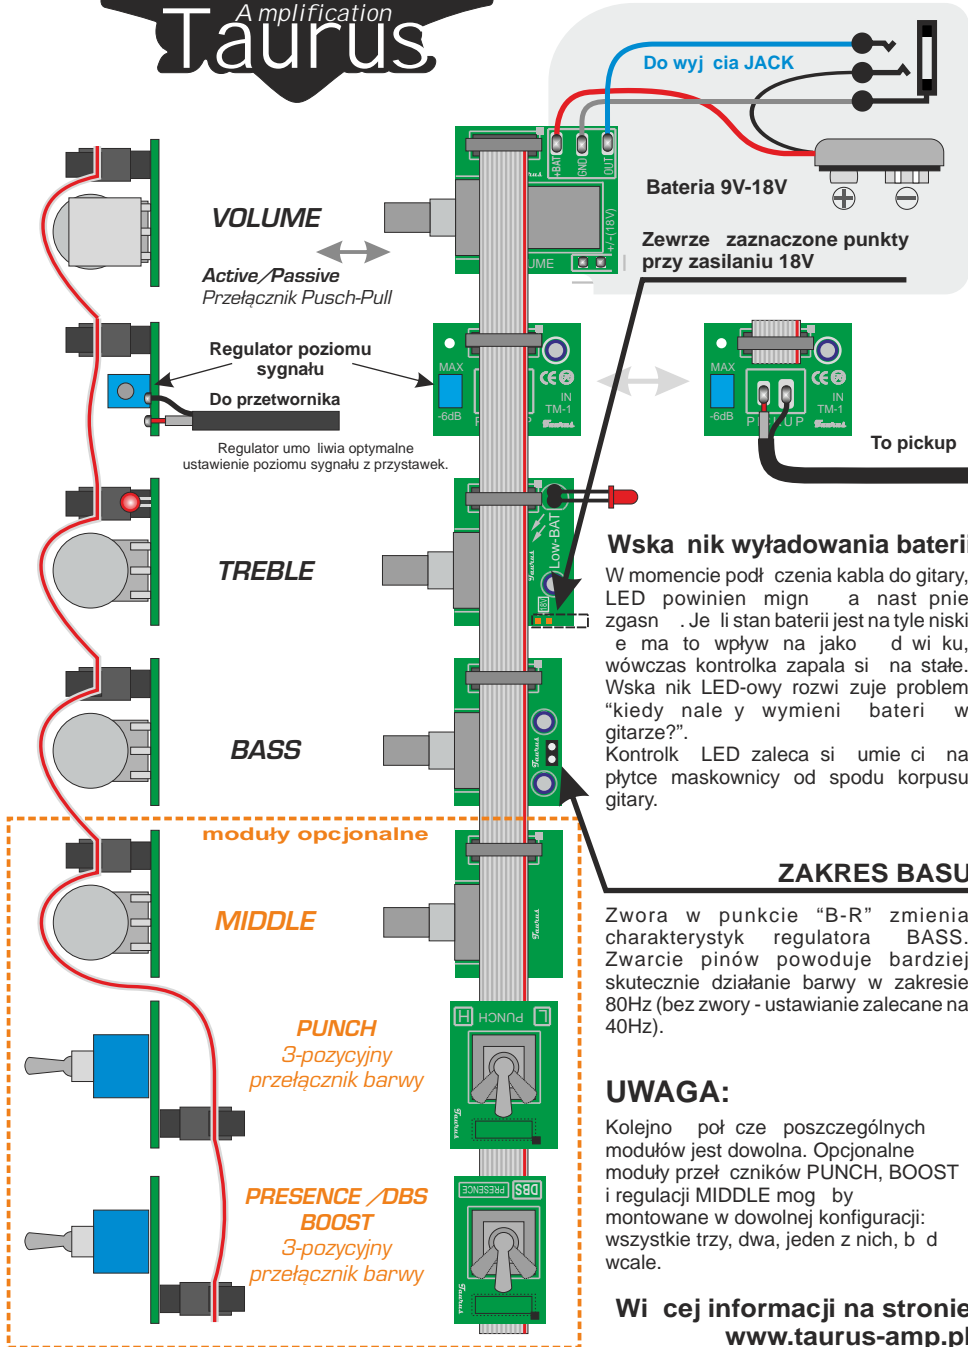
Amplification
Taurus

Do wyj cia JACK

+BAT GND OUT

Bateria 9V-18V

+/-(18V)

UME

Zewrze zaznaczone punkty przy zasilaniu 18V

VOLUME

Active / Passive
Przełącznik Pusch-Pull

Regulator poziomu sygnału

Do przetwornika

MAX
-6dB
IN
TM-1

MAX
-6dB
IN
TM-1
PICKUP

To pickup

Regulator umo liwia optymalne ustawienie poziomu sygnału z przystawek.

Low-BAT

TREBLE

Wska nik wyładowania baterii

W momencie podł czenia kabla do gitary, LED powinien mign a nast pnie zgasn . Je li stan baterii jest na tyle niski e ma to wpływ na jako d wi ku, wówczas kontrolka zapala si na stałe. Wska nik LED-owy rozwi zuje problem “kiedy nale y wymieni bateri w gitarze?”.
Kontrolk LED zaleca si umie ci na płytce maskownicy od spodu korpusu gitary.

BASS

ZAKRES BASU

Zwora w punkcie “B-R” zmienia charakterystyk regulatora BASS. Zwarcie pinów powoduje bardziej skutecznie działanie barwy w zakresie 80Hz (bez zwory - ustawianie zalecane na 40Hz).

moduły opcjonalne

MIDDLE

PUNCH
3-pozycyjny przełącznik barwy

PUNCH

PRESENCE / DBS BOOST
3-pozycyjny przełącznik barwy

PRESENCE DBS

UWAGA:

Kolejno poł cze poszczególnych modułów jest dowolna. Opcjonalne moduły przeł czników PUNCH, BOOST i regulacji MIDDLE mog by montowane w dowolnej konfiguracji: wszystkie trzy, dwa, jeden z nich, b d wcale.

Wi cej informacji na stronie
www.taurus-amp.pl